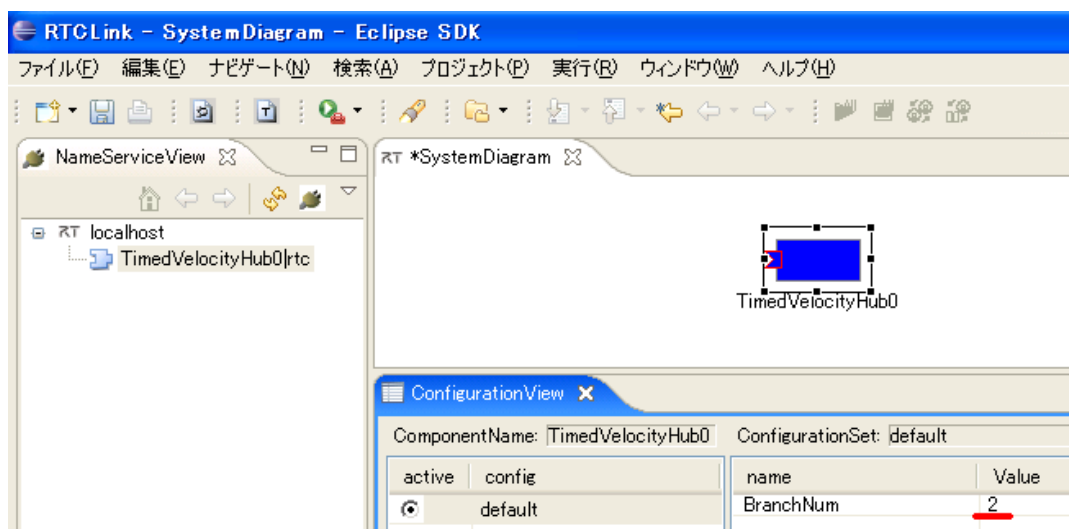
RTCLink - SystemDiagram - Eclipse SDK

ファイル(F) 編集(E) ナビゲート(N) 検索(A) プロジェクト(P) 実行(R) ウィンドウ(W) ヘルプ(H)

NameServiceView

RT localhost

TimedVelocityHub0|rtc

RT *SystemDiagram

TimedVelocityHub0

ConfigurationView

ComponentName: TimedVelocityHub0 ConfigurationSet: default

| active | config |
|---|---|
| ⦿ | default |

| name | Value |
|---|---|
| BranchNum | 2 |